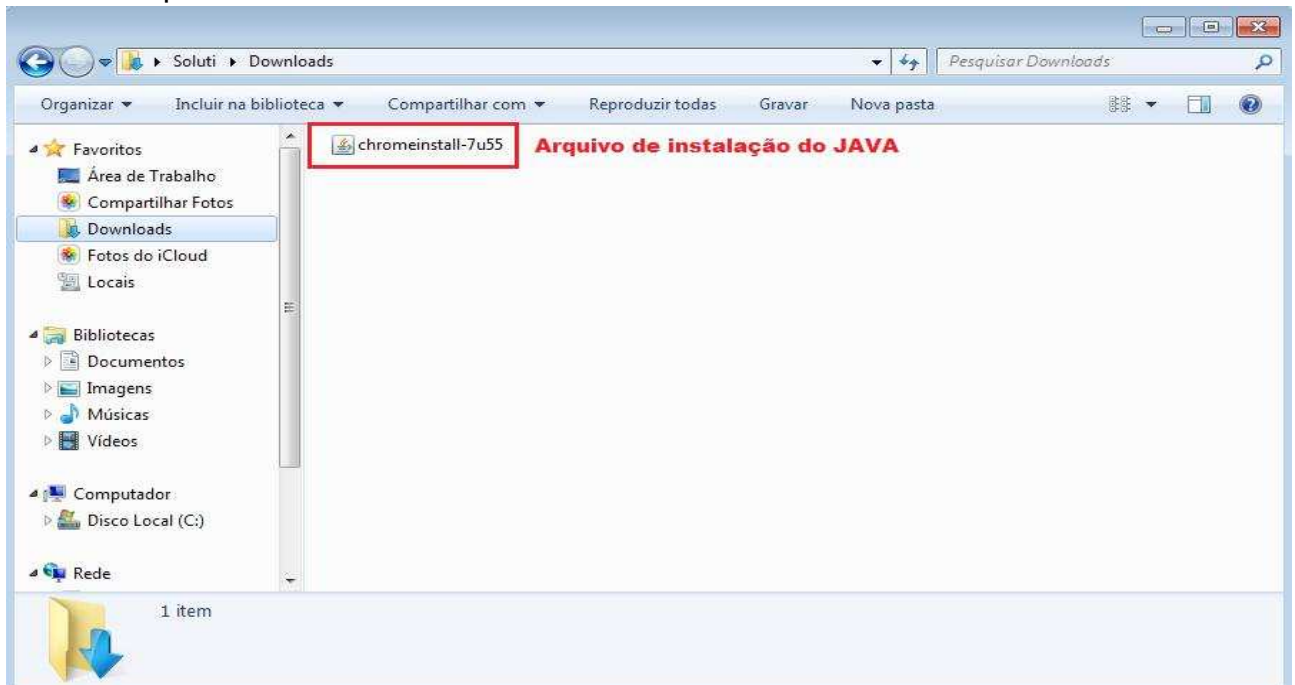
Soluti ▸ Downloads

Pesquisar Downloads

Organizar ▾ Incluir na biblioteca ▾ Compartilhar com ▾ Reproduzir todas Gravar Nova pasta

Favoritos
Área de Trabalho
Compartilhar Fotos
Downloads
Fotos do iCloud
Locais

Bibliotecas
Documentos
Imagens
Músicas
Vídeos

Computador
Disco Local (C:)

Rede

chromeinstall-7u55

Arquivo de instalação do JAVA

1 item